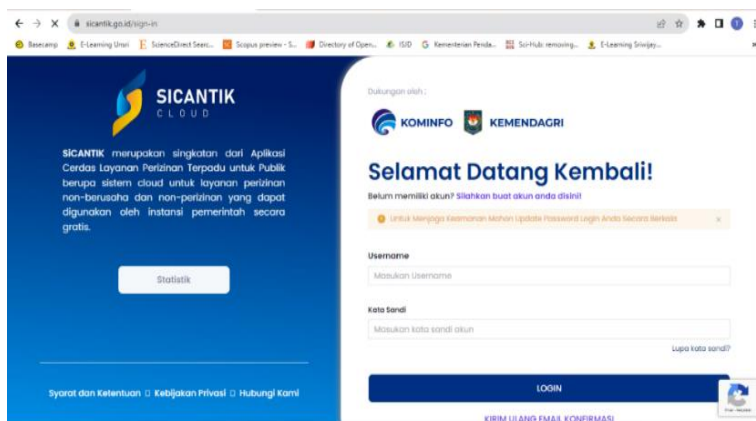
sicantik.go.id/sign-in

Basecamp E-Learning Unsri ScienceDirect Searc... Scopus preview - S... Directory of Open... ISJD Kementerian Penda... Sci-Hub: removing... E-Learning Sriwijay...

SICANTIK
CLOUD

SICANTIK merupakan singkatan dari Aplikasi Cerdas Layanan Perizinan Terpadu untuk Publik berupa sistem cloud untuk layanan perizinan non-berusaha dan non-perizinan yang dapat digunakan oleh instansi pemerintah secara gratis.

Statistik

Syarat dan Ketentuan □ Kebijakan Privasi □ Hubungi Kami

Dukungan oleh :

KOMINFO KEMENDAGRI

Selamat Datang Kembali!

Belum memiliki akun? Silahkan buat akun anda disini!

Untuk Menjaga Keamanan Mohon Update Password Login Anda Secara Berkala ×

Username

Masukan Username

Kata Sandi

Masukan kata sandi akun

Lupa kata sandi?

LOGIN

KIRIM ULANG EMAIL KONFIRMASI